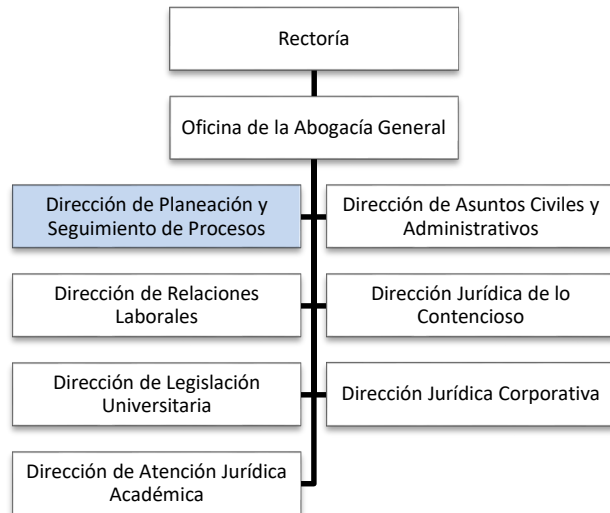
Rectoría

Oficina de la Abogacía General

Dirección de Planeación y Seguimiento de Procesos

Dirección de Asuntos Civiles y Administrativos

Dirección de Relaciones Laborales

Dirección Jurídica de lo Contencioso

Dirección de Legislación Universitaria

Dirección Jurídica Corporativa

Dirección de Atención Jurídica Académica